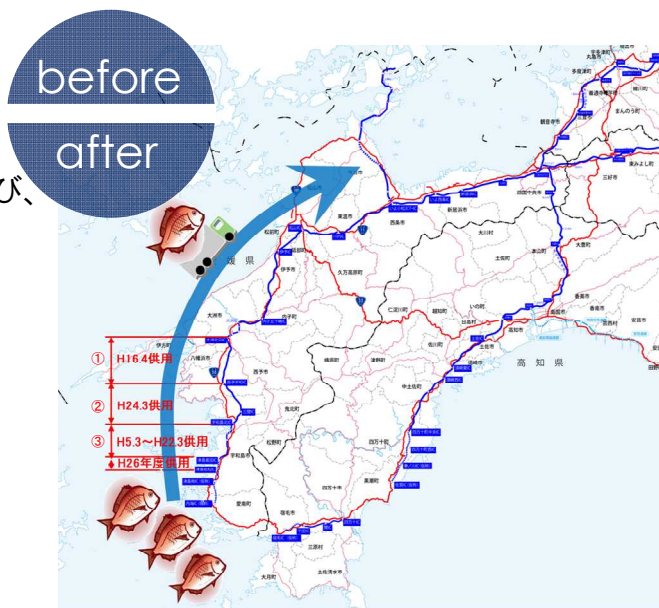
before

after

び、

① H16.4供用

② H24.3供用

③ H5.3～H22.3供用

H26年度供用

高 知 県

媛 県

松山市

東温市

西条市

新居浜市

四国中央市

伊予市

久万高原町

大洲市

内子町

八幡浜市

西予市

鬼北町

松野町

宇和島市

愛南町

四万十市

四万十町

黒潮町

宿毛市

三原村

土佐清水市

大月町

中土佐町

須崎市

津野町

梼原町

仁淀川町

越知町

佐川町

いの町

土佐市

高知市

南国市

香南市

香美市

大豊町

本山町

土佐町

大川村

三好市

まんのう町

観音寺市

三豊市

丸亀市

多度津町

善通寺市

東みよし町